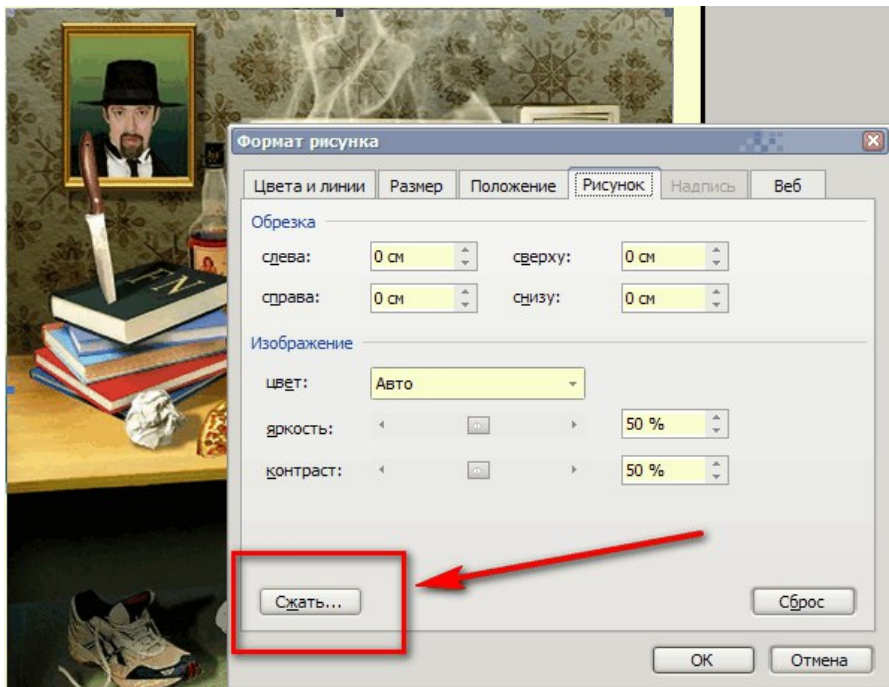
Формат рисунка

Цвета и линии | Размер | Положение | Рисунок | Надпись | Веб

Обрезка

слева: 0 см
сверху: 0 см
справа: 0 см
снизу: 0 см

Изображение

цвет: Авто
яркость: 50 %
контраст: 50 %

Сжать...
Сброс

ОК
Отмена